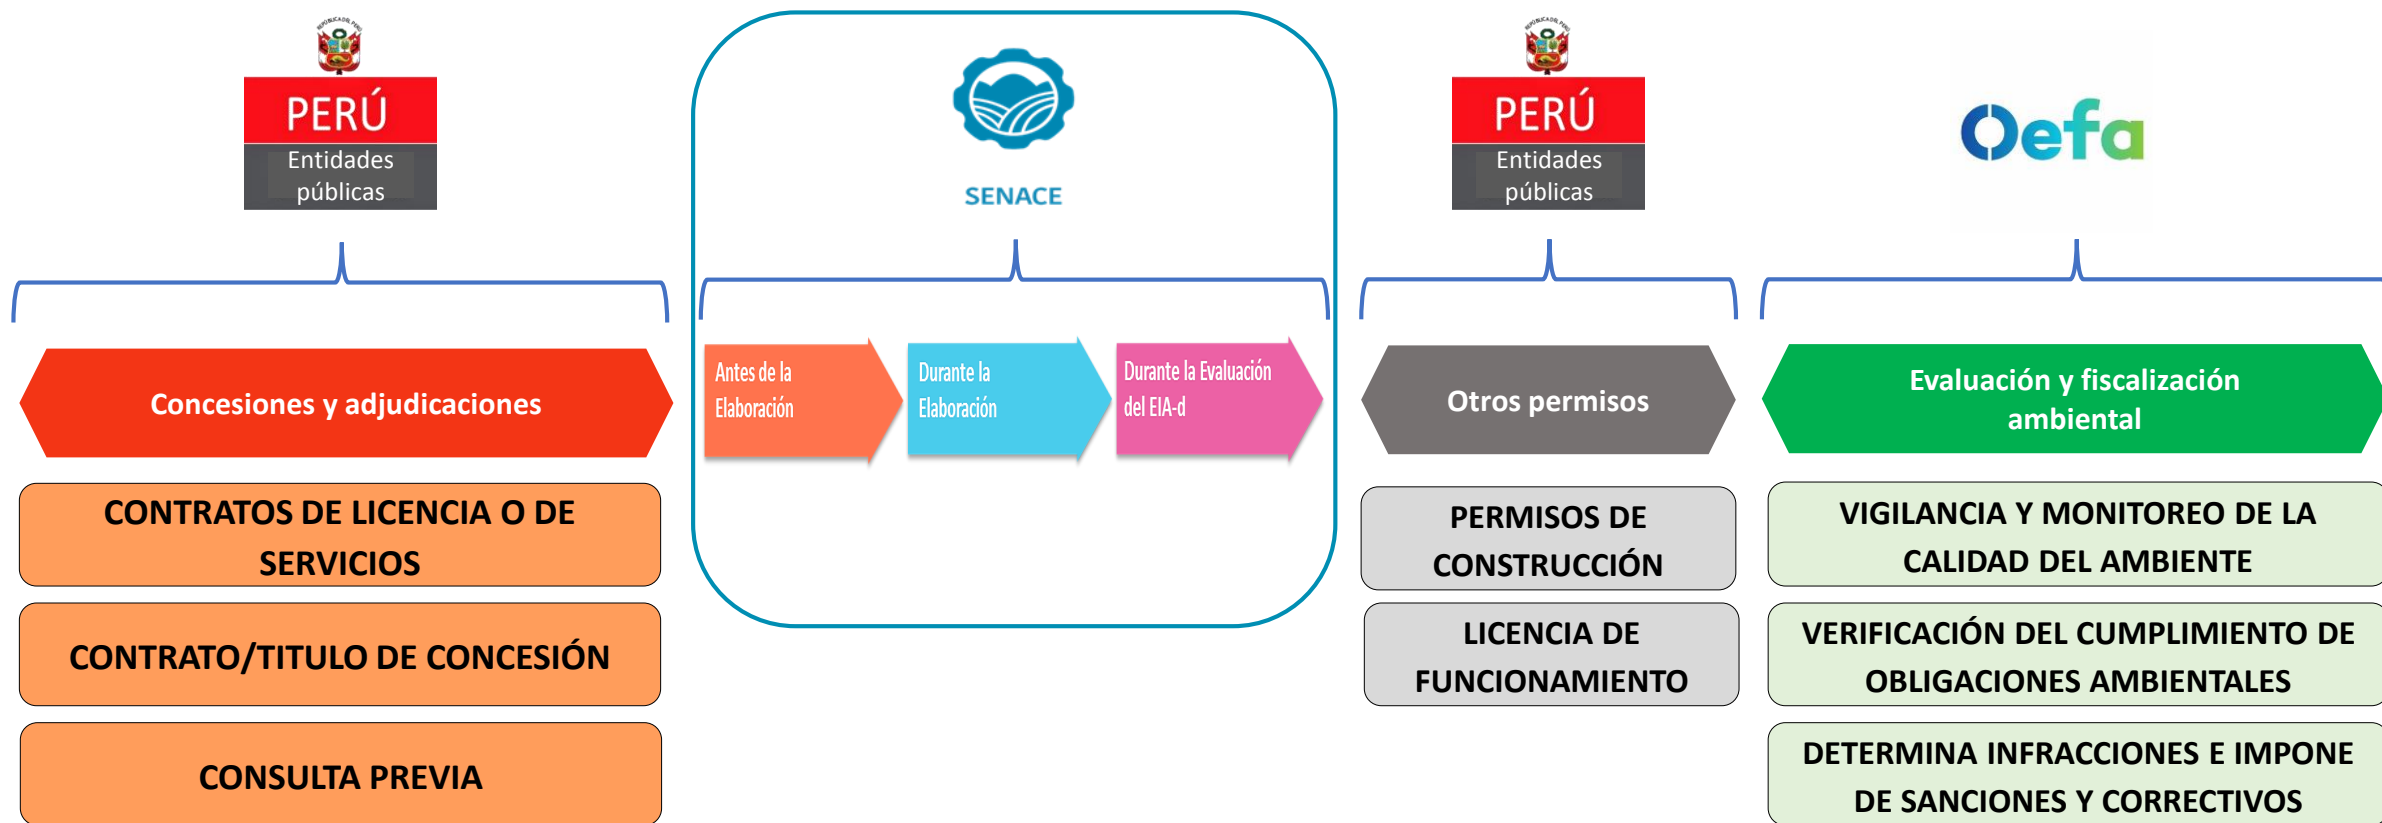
PERÚ
Entidades públicas

SENACE

PERÚ
Entidades públicas

Oefa

Concesiones y adjudicaciones

CONTRATOS DE LICENCIA O DE SERVICIOS

CONTRATO/TITULO DE CONCESIÓN

CONSULTA PREVIA

Antes de la Elaboración

Durante la Elaboración

Durante la Evaluación del EIA-d

Otros permisos

PERMISOS DE CONSTRUCCIÓN

LICENCIA DE FUNCIONAMIENTO

Evaluación y fiscalización ambiental

VIGILANCIA Y MONITOREO DE LA CALIDAD DEL AMBIENTE

VERIFICACIÓN DEL CUMPLIMIENTO DE OBLIGACIONES AMBIENTALES

DETERMINA INFRACCIONES E IMPONE DE SANCIONES Y CORRECTIVOS